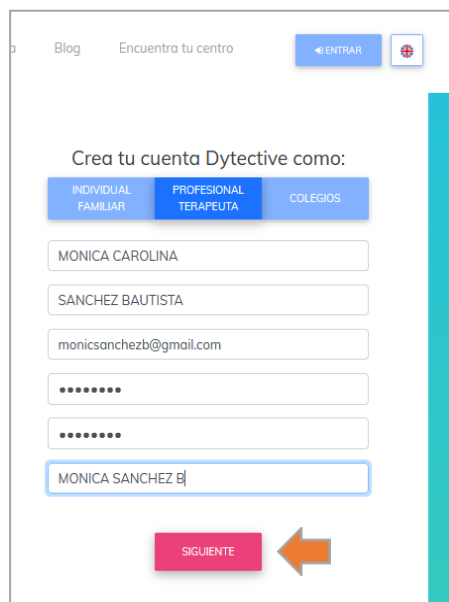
a Blog Encuentra tu centro ENTRAR

Crea tu cuenta Dytective como:

INDIVIDUAL FAMILIAR
PROFESIONAL TERAPEUTA
COLEGIOS

MONICA CAROLINA

SANCHEZ BAUTISTA

monicsanchezb@gmail.com

••••••••

••••••••

MONICA SANCHEZ B

SIGUIENTE